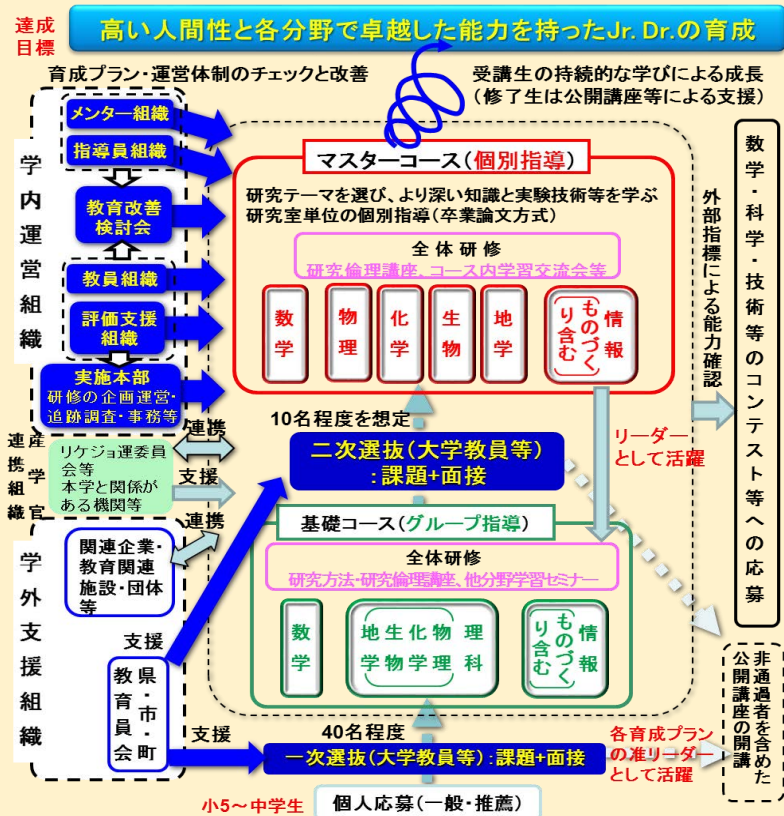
達成目標

高い人間性と各分野で卓越した能力を持ったJr. Dr.の育成

育成プラン・運営体制のチェックと改善

受講生の持続的な学びによる成長
（修了生は公開講座等による支援）

学内運営組織

メンター組織

指導員組織

教育改善検討会

教員組織

評価支援組織

実施本部
研修の企画運営・追跡調査・事務等

マスターコース（個別指導）

研究テーマを選び、より深い知識と実験技術等を学ぶ研究室単位の個別指導（卒業論文方式）

全体研修
研究倫理講座、コース内学習交流会等

数学

物理

化学

生物

地学

情報
（ものづくり含む）

外部指標による能力確認

数学・科学・技術等のコンテスト等への応募

10名程度を想定

産学官連携組織

リケジョ運営委員会等
本学と関係がある機関等

連携

支援

二次選抜（大学教員等）：課題+面接

リーダーとして活躍

連携

基礎コース（グループ指導）

全体研修
研究方法・研究倫理講座、他分野学習セミナー

数学

地学

生物

化学

物理

理科

情報
（ものづくり含む）

学外支援組織

関連企業・教育関連施設・団体等

支援

県・市・町教育委員会

非通過者を含めた公開講座の開講

40名程度

支援

一次選抜（大学教員等）：課題+面接

各育成プランの准リーダーとして活躍

小5～中学生

個人応募（一般・推薦）